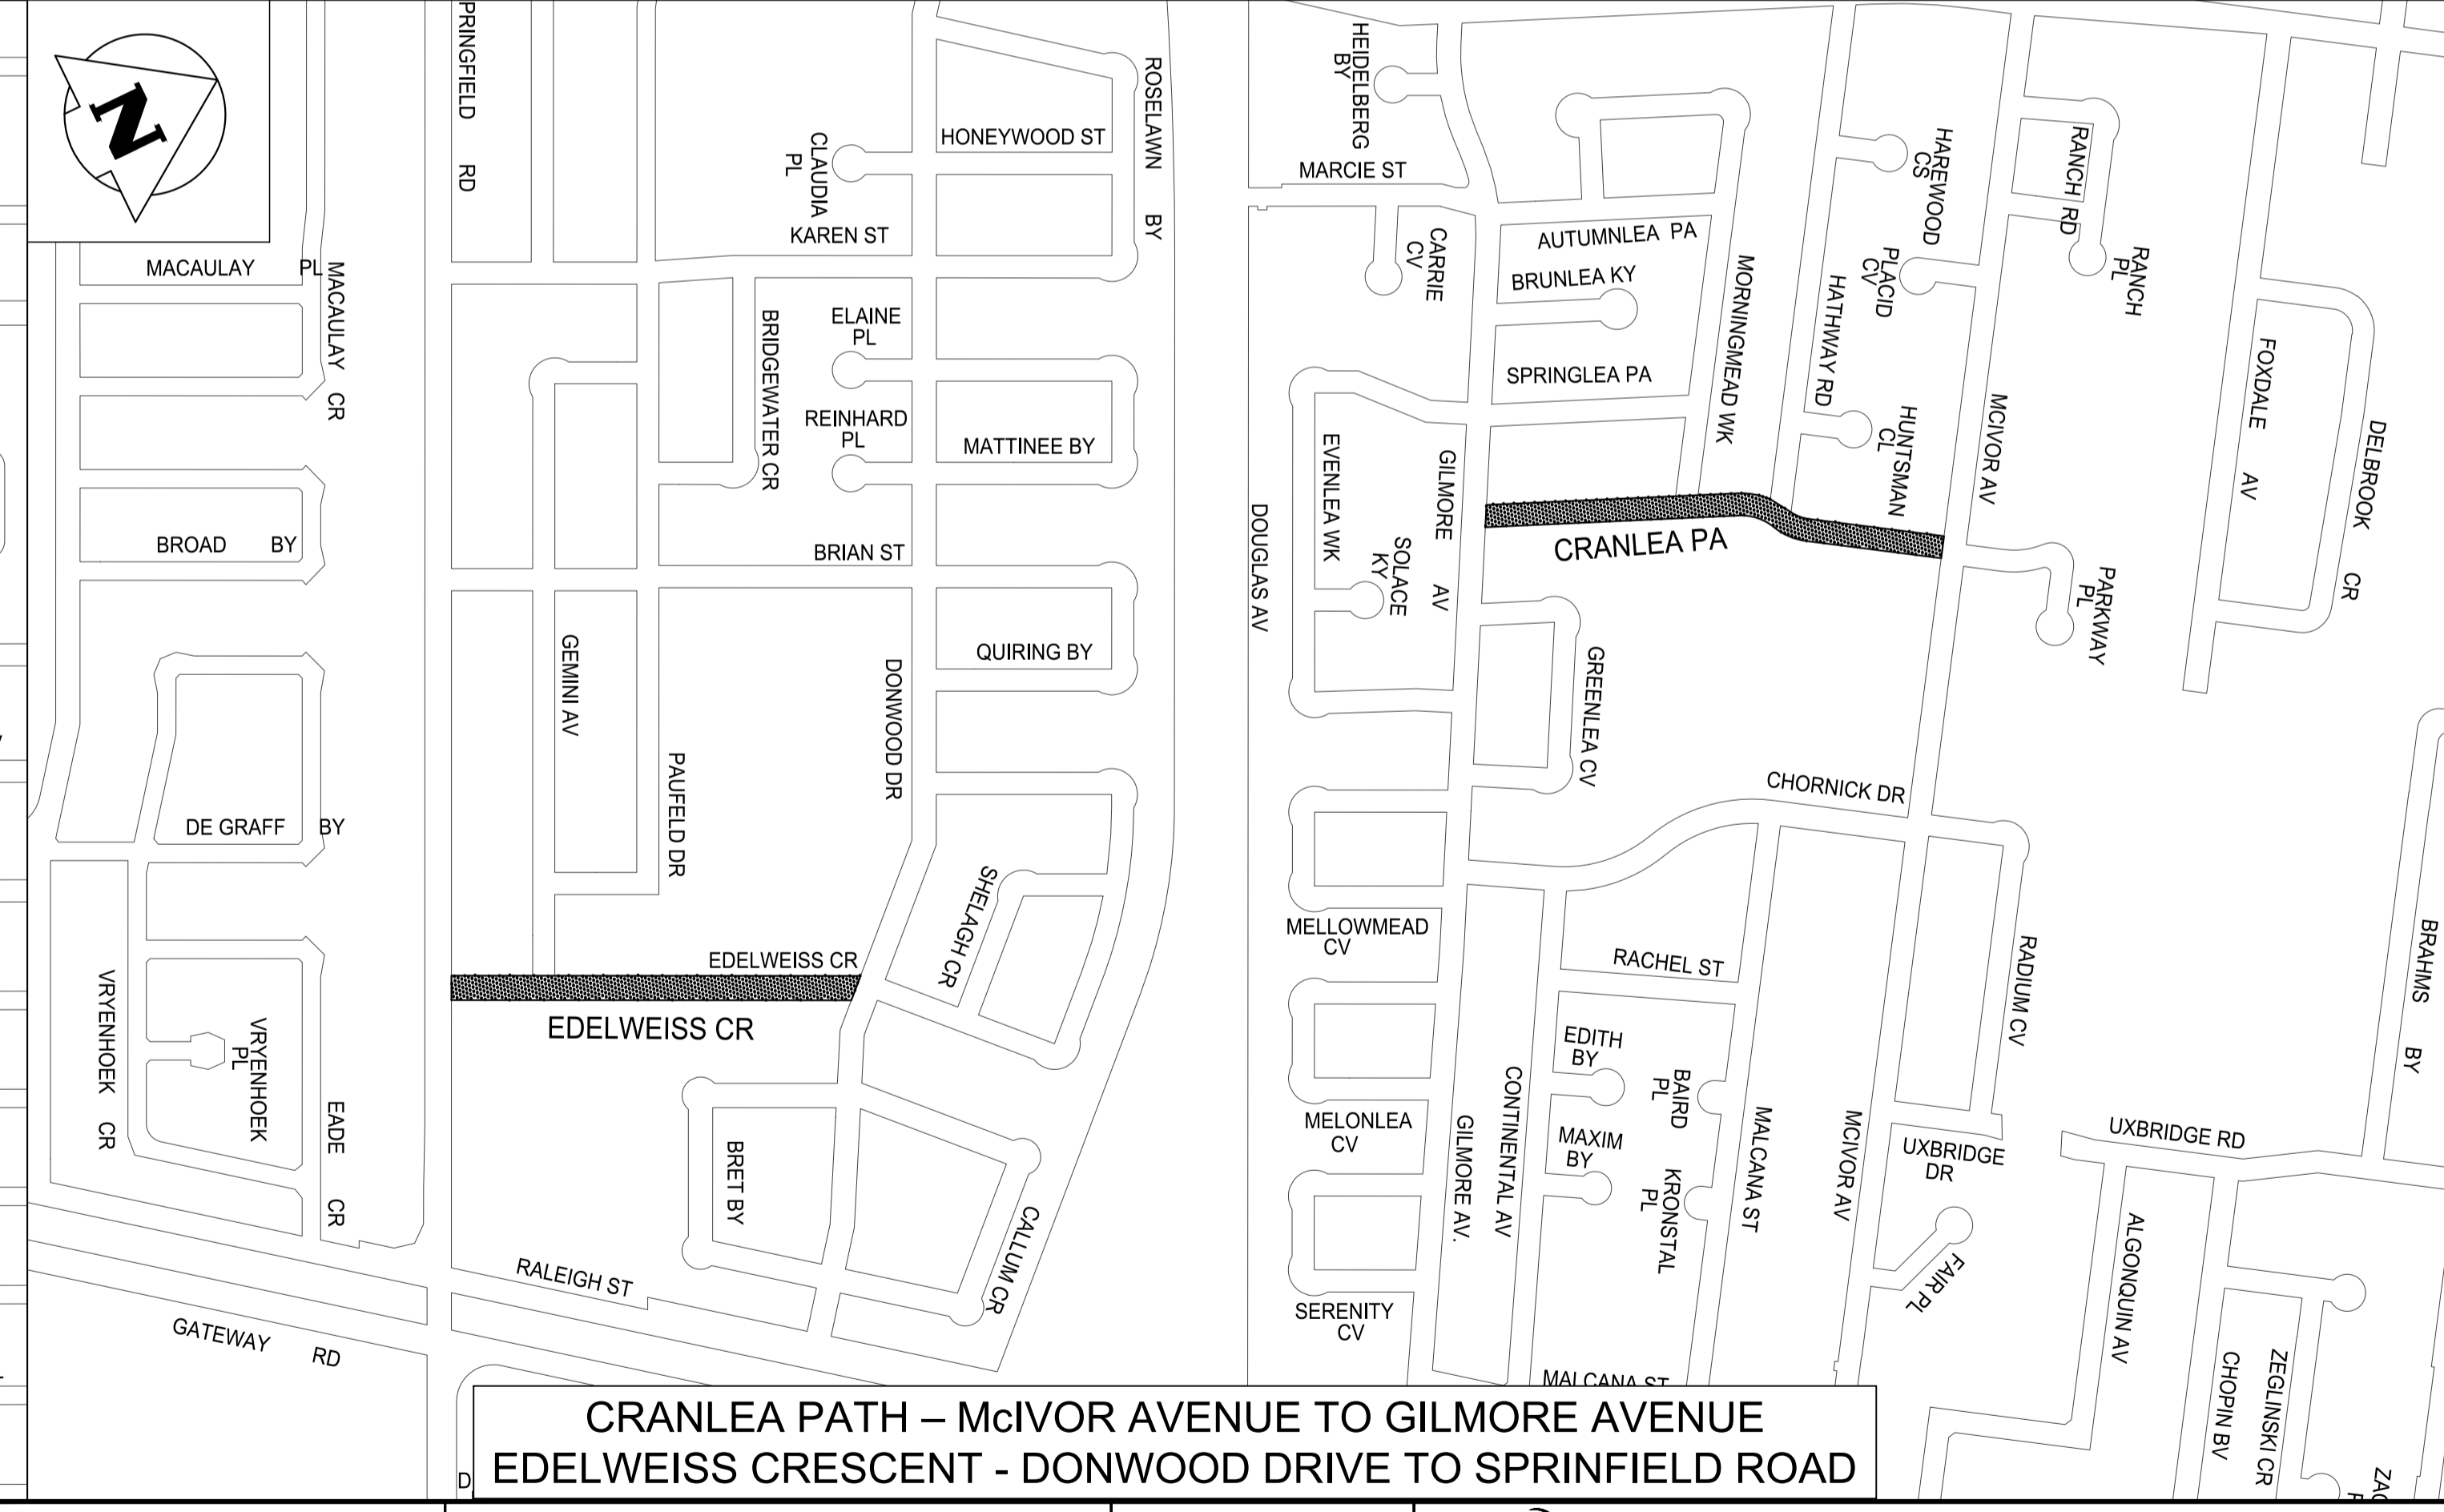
N

SPRINGFIELD RD

HONEYWOOD ST

ROSELAWN BY

CLAUDIA PL

KAREN ST

MACAULAY PL

MACAULAY CR

ELAINE PL

BRIDGEWATER CR

REINHARD PL

MATTINEE BY

BROAD BY

BRIAN ST

GEMINI AV

PAUFELD DR

DONWOOD DR

QUIRING BY

DE GRAFF BY

SHELAGH CR

EDELWEISS CR

EDELWEISS CR

VRYENHOEK CR

VRYENHOEK PL

EADE CR

BRET BY

CALLUM CR

RALEIGH ST

GATEWAY RD

HEIDELBERG BY

MARCIE ST

CARRIE CV

AUTUMNLEA PA

BRUNLEA KY

SPRINGLEA PA

MORNINGMEAD WK

HAREWOOD CS

PLACID CV

HATHWAY RD

HUNTSMAN CL

RANCH RD

RANCH PL

MCIVOR AV

FOXDALE AV

DELBROOK CR

EVENLEA WK

GILMORE AV

SOLACE KY

DOUGLAS AV

CRANLEA PA

PARKWAY PL

GREENLEA CV

CHORNICK DR

MELLOWMEAD CV

RACHEL ST

RADIUM CV

BRAHMS BY

EDITH BY

BAIRD PL

MELONLEA CV

GILMORE AV.

CONTINENTAL AV

MAXIM BY

KRONSTAL PL

MALCANA ST

MCIVOR AV

UXBRIDGE DR

UXBRIDGE RD

ALGONQUIN AV

FAIR PL

SERENITY CV

MALCANA ST

CHOPIN BV

ZEGLINSKI CR

CRANLEA PATH – McIVOR AVENUE TO GILMORE AVENUE
EDELWEISS CRESCENT - DONWOOD DRIVE TO SPRINFIELD ROAD